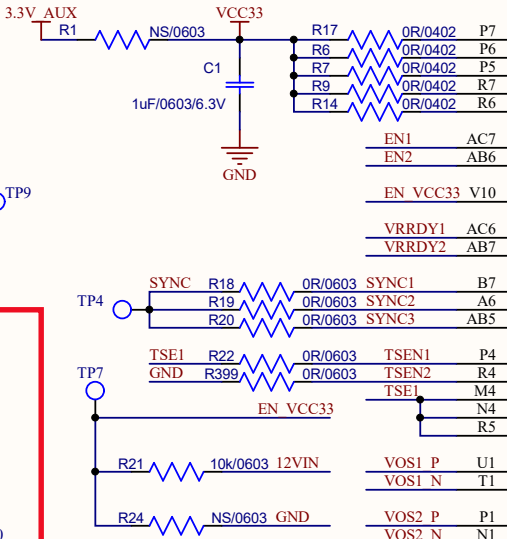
3.3V_AUX
R1
NS/0603
VCC33
R17 0R/0402 P7
R6 0R/0402 P6
R7 0R/0402 P5
R9 0R/0402 R7
R14 0R/0402 R6
C1
1uF/0603/6.3V
GND
EN1 AC7
EN2 AB6
TP9
EN_VCC33 V10
VRRDY1 AC6
VRRDY2 AB7
SYNC R18 0R/0603 SYNC1 B7
TP4 R19 0R/0603 SYNC2 A6
R20 0R/0603 SYNC3 AB5
TSE1 R22 0R/0603 TSEN1 P4
GND R399 0R/0603 TSEN2 R4
TP7
TSE1 M4
N4
EN_VCC33
R5
R21 10k/0603 12VIN
VOS1_P U1
VOS1_N T1
R24 NS/0603 GND
VOS2_P P1
VOS2_N N1